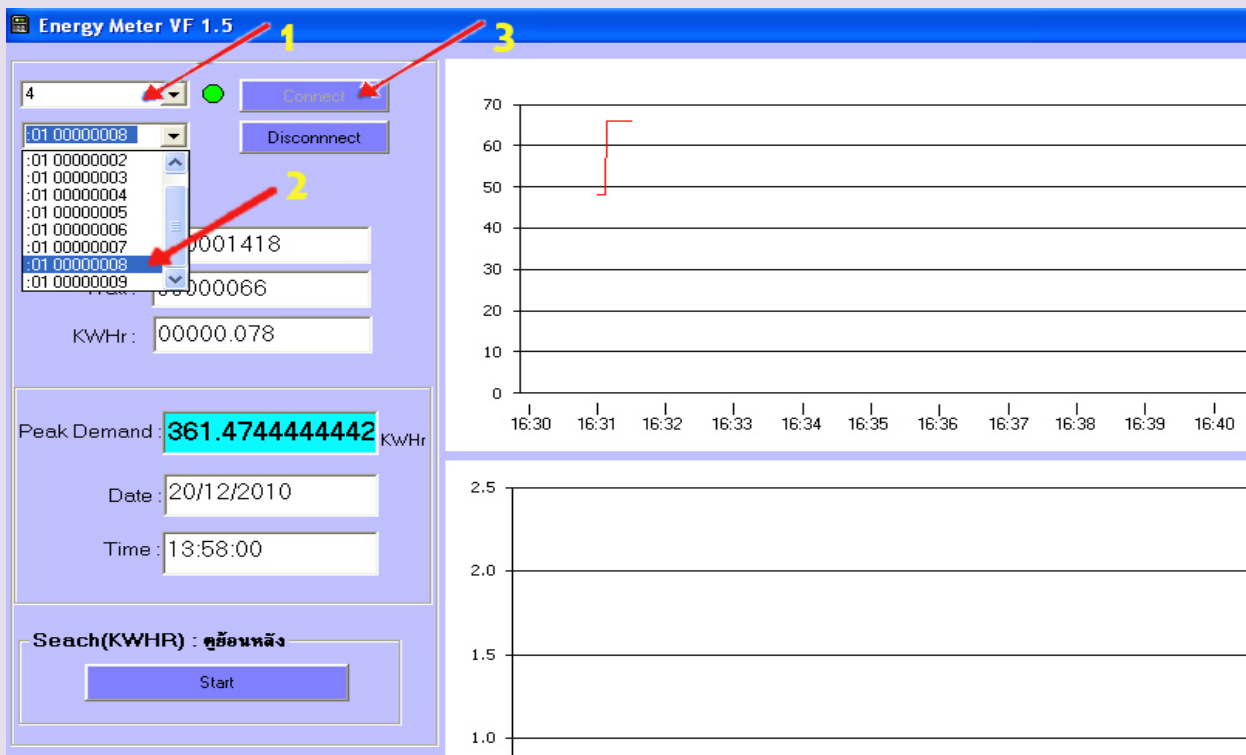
Energy Meter VF 1.5

1

3

4

Connect

:01 00000008

Disconnnect

:01 00000002
:01 00000003
:01 00000004
:01 00000005
:01 00000006
:01 00000007
:01 00000008
:01 00000009

2

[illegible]0001418

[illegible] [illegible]0000066

KWHr : 00000.078

Peak Demand : 361.4744444442 KWHr

Date : 20/12/2010

Time : 13:58:00

Seach(KWHR) : ดูย้อนหลัง

Start

70
60
50
40
30
20
10
0

16:30 16:31 16:32 16:33 16:34 16:35 16:36 16:37 16:38 16:39 16:40

2.5
2.0
1.5
1.0